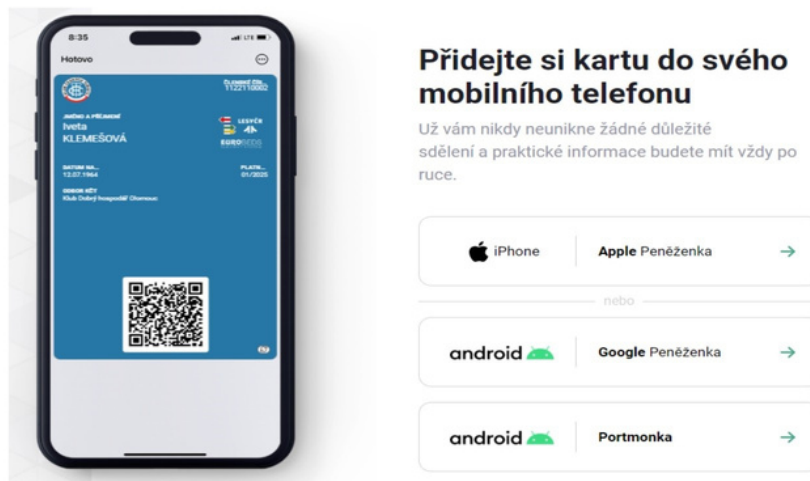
8:35

Hotovo

ČLENSKÉ ČÍS...
1122110002

JMÉNO A PŘÍJMENÍ
Iveta
KLEMEŠOVÁ

LESYČR
4h
EUROGEDS

DATUM NA...
12.07.1964

PLATN...
01/2025

ODBOR RČT
Klub Dobrý hospodář Olomouc

Přidejte si kartu do svého mobilního telefonu

Už vám nikdy neunikne žádné důležité sdělení a praktické informace budete mít vždy po ruce.

iPhone | Apple Peněženka →

nebo

android | Google Peněženka →

android | Portmonka →